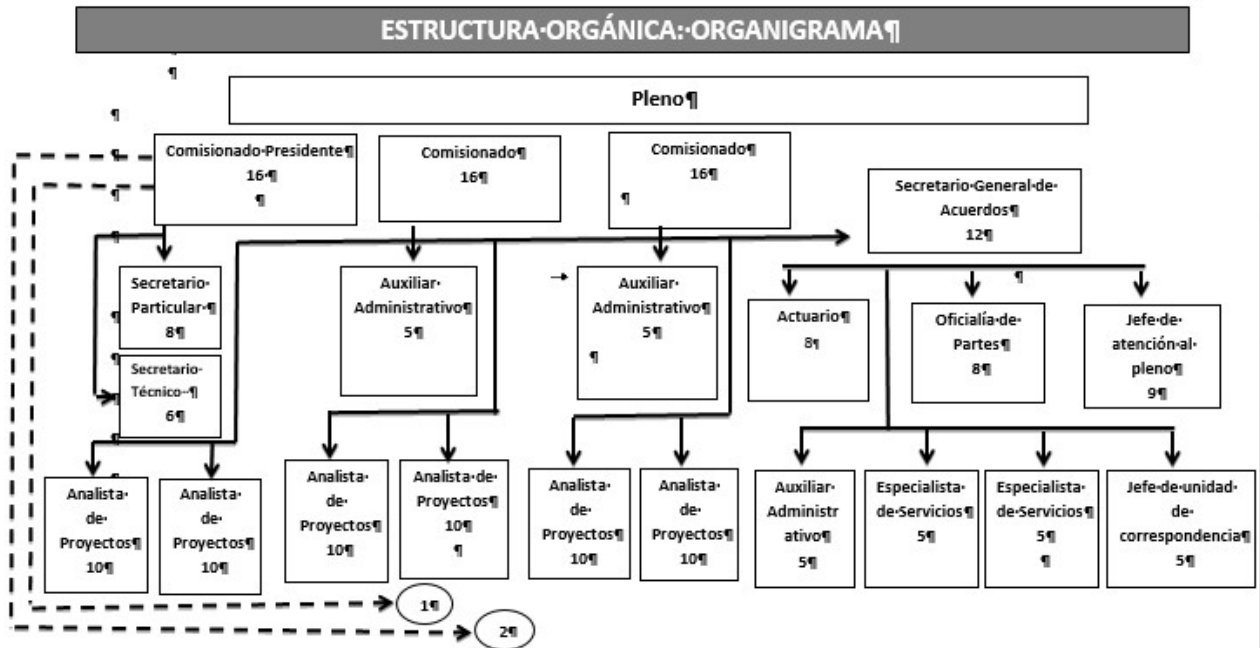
ESTRUCTURA·ORGÁNICA:·ORGANIGRAMA¶

¶

Pleno¶

¶

Comisionado·Presidente¶
16·¶
¶

Comisionado¶
16¶

Comisionado¶
16¶
¶

Secretario·General·de·Acuerdos¶
12¶

¶

Secretario·Particular·¶
8¶

Auxiliar·Administrativo¶
5¶

Auxiliar·Administrativo¶
5¶
¶

¶

Actuario¶
8¶

Oficialía·de·Partes¶
8¶

Jefe·de·atención·al·pleno¶
9¶

Secretario·Técnico·¶
6¶

Analista·de·Proyectos¶
10¶

Analista·de·Proyectos¶
10¶

Analista·de·Proyectos¶
10¶

Analista·de·Proyectos¶
10¶
¶

Analista·de·Proyectos¶
10¶

Analista·de·Proyectos¶
10¶

Auxiliar·Administrativo¶
5¶

Especialista·de·Servicios¶
5¶

Especialista·de·Servicios¶
5¶
¶

Jefe·de·unidad·de·correspondencia¶
5¶

1¶

2¶